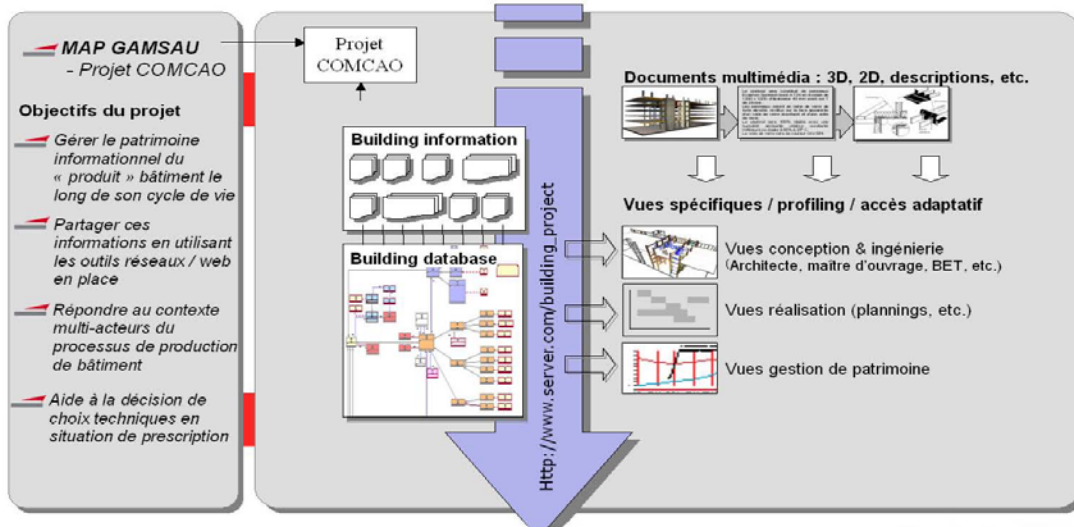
MAP GAMSAU
- Projet COMCAO

Objectifs du projet

Gérer le patrimoine informationnel du « produit » bâtiment le long de son cycle de vie

Partager ces informations en utilisant les outils réseaux / web en place

Répondre au contexte multi-acteurs du processus de production de bâtiment

Aide à la décision de choix techniques en situation de prescription

Projet COMCAO

Building information

Building database

Http://www.server.com/building_project

Documents multimédia : 3D, 2D, descriptions, etc.

Vues spécifiques / profiling / accès adaptatif

Vues conception & ingénierie (Architecte, maître d'ouvrage, BET, etc.)

Vues réalisation (plannings, etc.)

Vues gestion de patrimoine